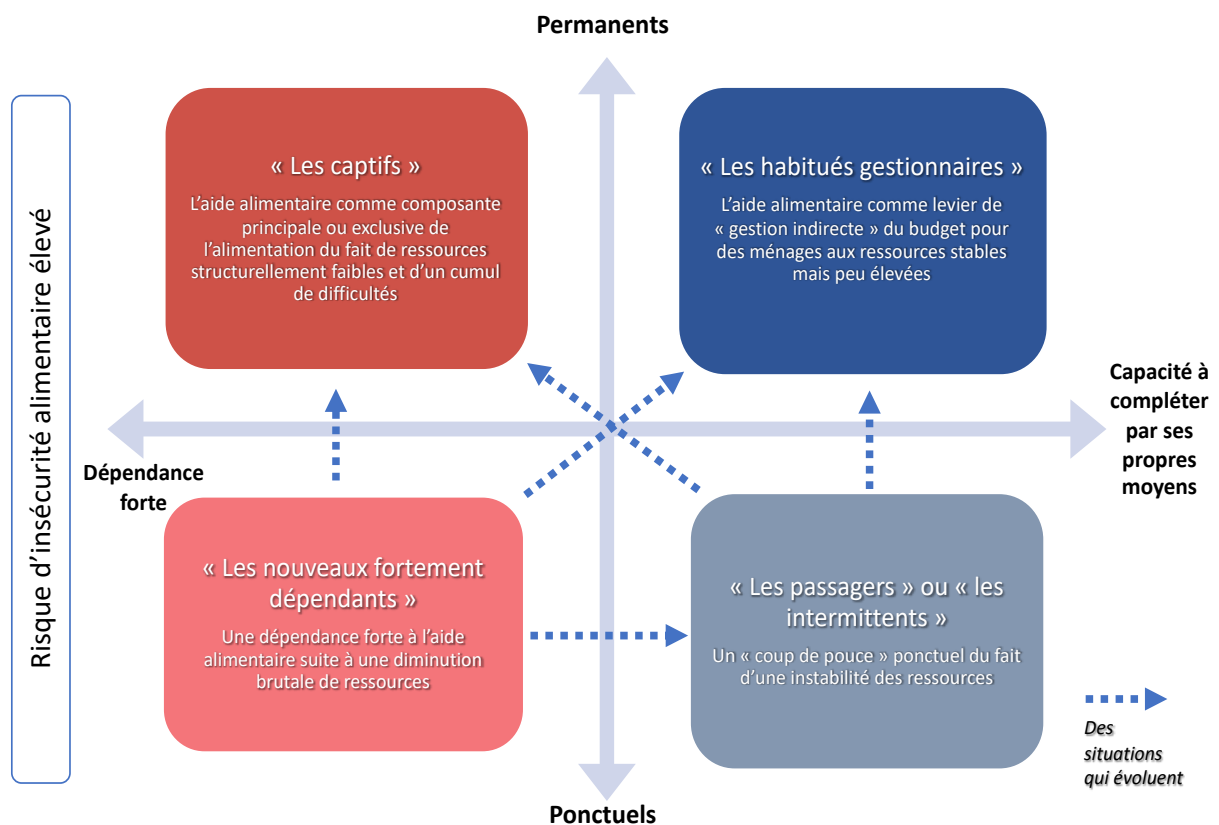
Permanents

Risque d'insécurité alimentaire élevé

« Les captifs »

L'aide alimentaire comme composante principale ou exclusive de l'alimentation du fait de ressources structurellement faibles et d'un cumul de difficultés

« Les habitués gestionnaires »

L'aide alimentaire comme levier de « gestion indirecte » du budget pour des ménages aux ressources stables mais peu élevées

Capacité à compléter par ses propres moyens

Dépendance forte

« Les nouveaux fortement dépendants »

Une dépendance forte à l'aide alimentaire suite à une diminution brutale de ressources

« Les passagers » ou « les intermittents »

Un « coup de pouce » ponctuel du fait d'une instabilité des ressources

Des situations qui évoluent

Ponctuels